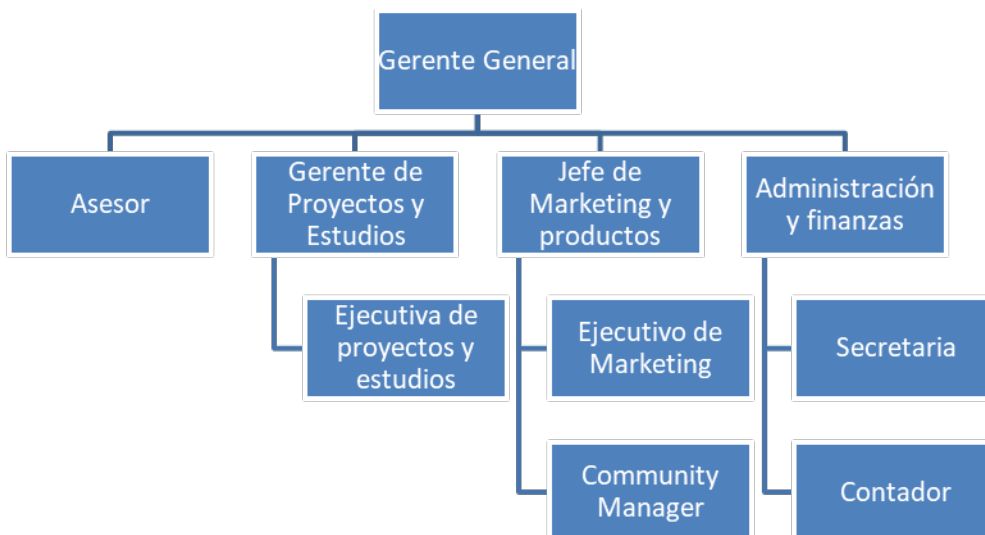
Gerente General

Asesor

Gerente de Proyectos y Estudios

Ejecutiva de proyectos y estudios

Jefe de Marketing y productos

Ejecutivo de Marketing

Community Manager

Administración y finanzas

Secretaria

Contador